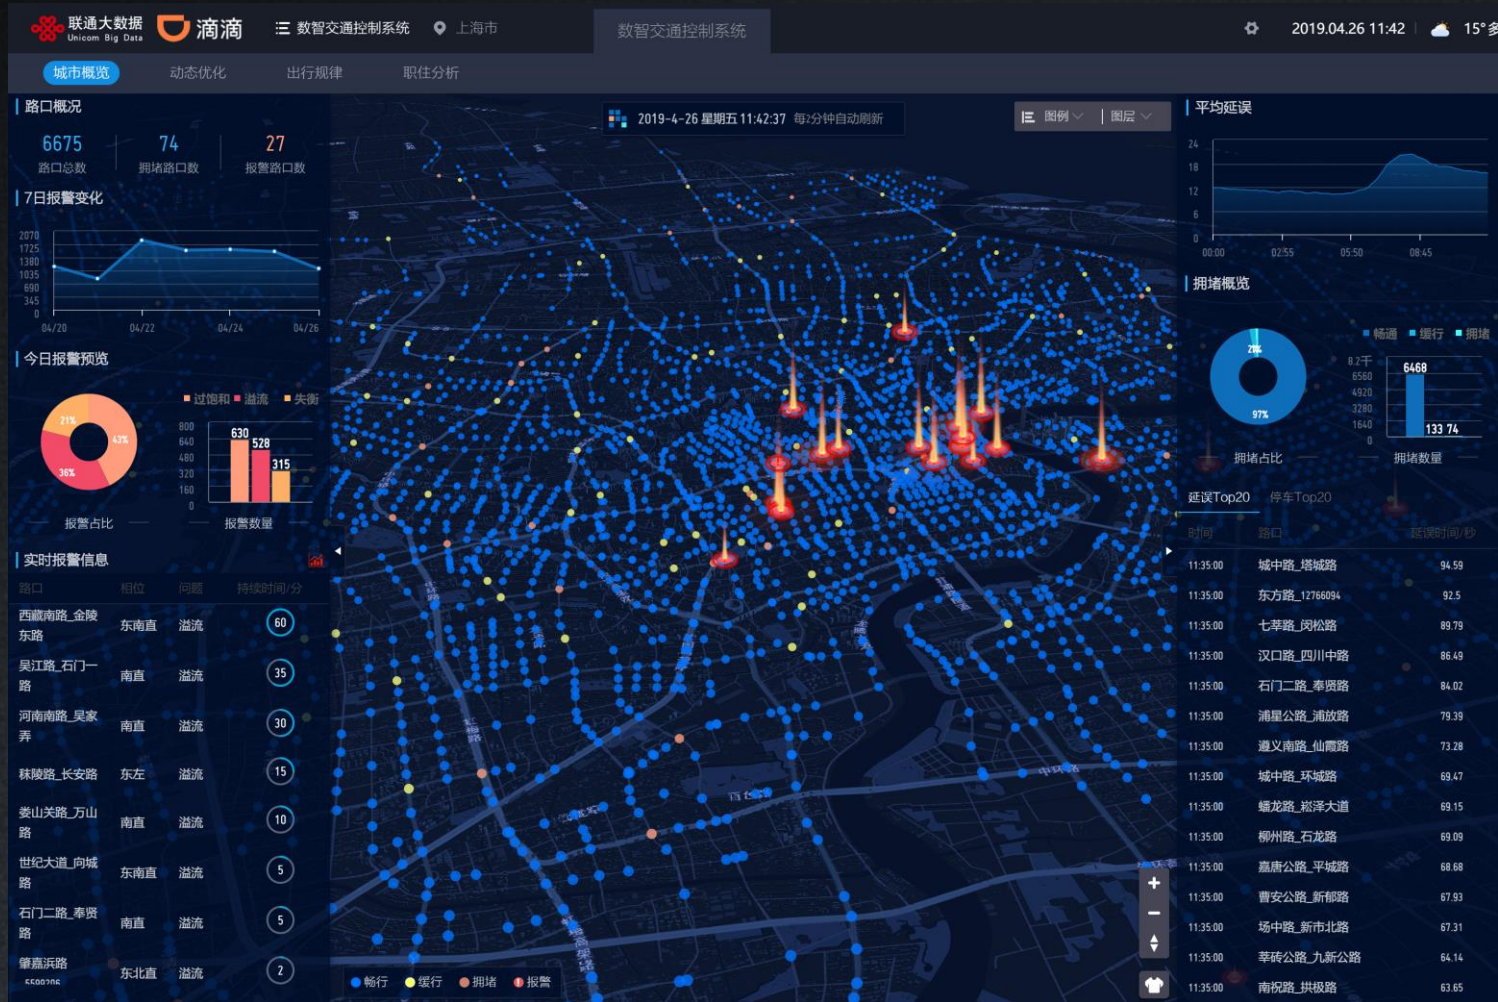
联通大数据 Unicom Big Data　滴滴　数智交通控制系统　上海市　数智交通控制系统　2019.04.26 11:42　15°

城市概览　动态优化　出行规律　职住分析

路口概况

6675 路口总数　74 拥堵路口数　27 报警路口数

7日报警变化

2070 1725 1380 1035 690 345 0

04/20 04/22 04/24 04/26

今日报警预览

过饱和　溢流　失衡

21% 43% 36%

报警占比

800 640 480 320 160 0

630 528 315

报警数量

实时报警信息

| 路口 | 相位 | 问题 | 持续时间/分 |
|---|---|---|---|
| 西藏南路_金陵东路 | 东南直 | 溢流 | 60 |
| 吴江路_石门一路 | 南直 | 溢流 | 35 |
| 河南南路_吴家弄 | 南直 | 溢流 | 30 |
| 秣陵路_长安路 | 东左 | 溢流 | 15 |
| 娄山关路_万山路 | 南直 | 溢流 | 10 |
| 世纪大道_向城路 | 东南直 | 溢流 | 5 |
| 石门二路_奉贤路 | 南直 | 溢流 | 5 |
| 肇嘉浜路 | 东北直 | 溢流 | 2 |

2019-4-26 星期五 11:42:37 每2分钟自动刷新

图例　图层

畅行　缓行　拥堵　报警

平均延误

24 18 12 6 0

00:00 02:55 05:50 08:45

拥堵概览

畅通　缓行　拥堵

2% 97%

拥堵占比

8.2千 6560 4920 3280 1640 0

6468 133 74

拥堵数量

延误Top20　停车Top20

| 时间 | 路口 | 延误时间/秒 |
|---|---|---|
| 11:35:00 | 城中路_塔城路 | 94.59 |
| 11:35:00 | 东方路_12766094 | 92.5 |
| 11:35:00 | 七莘路_闵松路 | 89.79 |
| 11:35:00 | 汉口路_四川中路 | 86.49 |
| 11:35:00 | 石门二路_奉贤路 | 84.02 |
| 11:35:00 | 浦星公路_浦放路 | 79.39 |
| 11:35:00 | 遵义南路_仙霞路 | 73.28 |
| 11:35:00 | 城中路_环城路 | 69.47 |
| 11:35:00 | 蟠龙路_崧泽大道 | 69.15 |
| 11:35:00 | 柳州路_石龙路 | 69.09 |
| 11:35:00 | 嘉唐公路_平城路 | 68.68 |
| 11:35:00 | 曹安公路_新郁路 | 67.93 |
| 11:35:00 | 场中路_新市北路 | 67.31 |
| 11:35:00 | 莘砖公路_九新公路 | 64.14 |
| 11:35:00 | 南祝路_拱极路 | 63.65 |